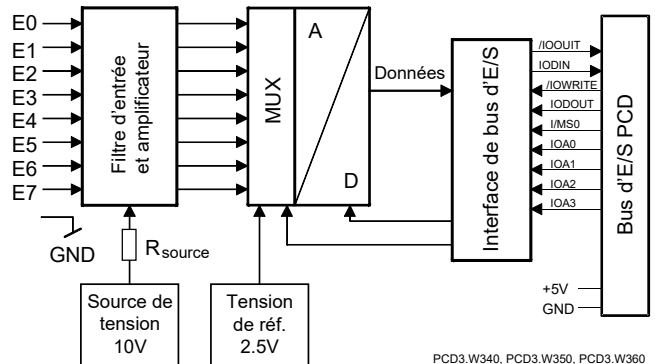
E0
E1
E2
E3
E4
E5
E6
E7

Filtre d'entrée et amplificateur

MUX

A

D

Données

Interface de bus d'E/S

/IOOUIT
IODIN
/IOWRITE
IODOUT
I/MS0
IOA0
IOA1
IOA2
IOA3

Bus d'E/S PCD

GND

$R_{source}$

Source de tension 10V

Tension de réf. 2.5V

+5V
GND

PCD3.W340, PCD3.W350, PCD3.W360